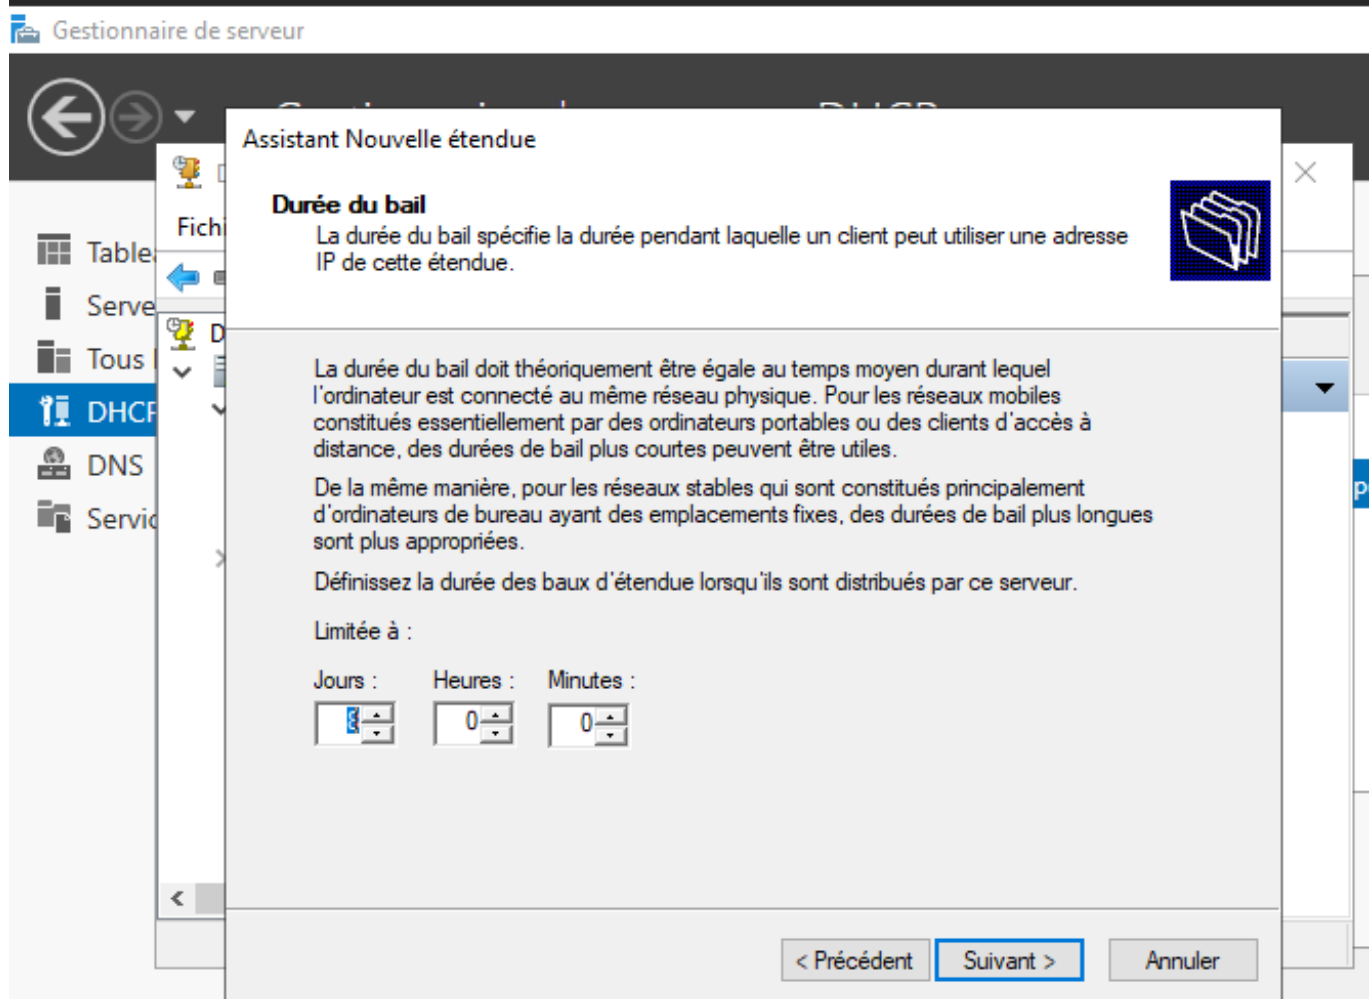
Gestionnaire de serveur

Table
Serve
Tous
DHCP
DNS
Servic

Fichi

Assistant Nouvelle étendue

Durée du bail
La durée du bail spécifie la durée pendant laquelle un client peut utiliser une adresse IP de cette étendue.

La durée du bail doit théoriquement être égale au temps moyen durant lequel l'ordinateur est connecté au même réseau physique. Pour les réseaux mobiles constitués essentiellement par des ordinateurs portables ou des clients d'accès à distance, des durées de bail plus courtes peuvent être utiles.

De la même manière, pour les réseaux stables qui sont constitués principalement d'ordinateurs de bureau ayant des emplacements fixes, des durées de bail plus longues sont plus appropriées.

Définissez la durée des baux d'étendue lorsqu'ils sont distribués par ce serveur.

Limitée à :

Jours : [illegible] Heures : 0 Minutes : 0

< Précédent Suivant > Annuler